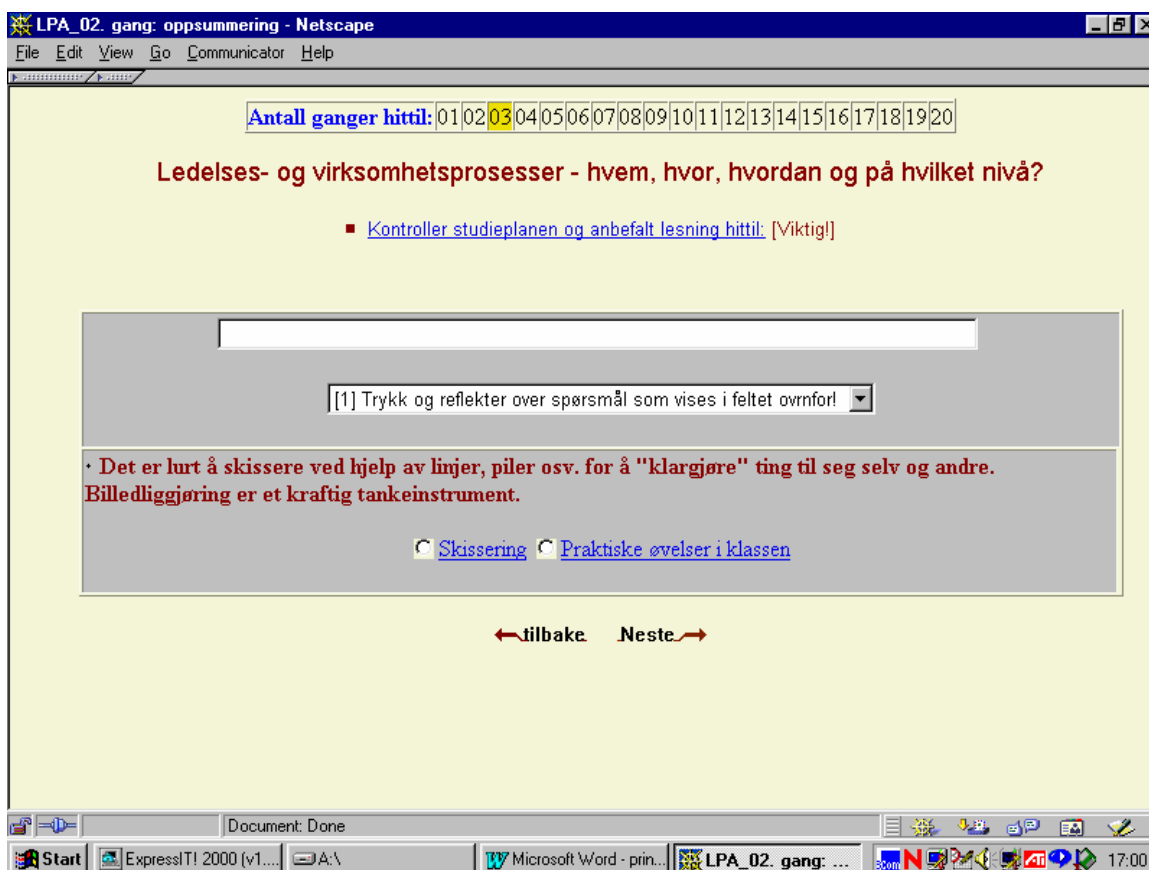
LPA_02. gang: oppsummering - Netscape

File Edit View Go Communicator Help

Antall ganger hittil: 01 02 03 04 05 06 07 08 09 10 11 12 13 14 15 16 17 18 19 20

Ledelses- og virksomhetsprosesser - hvem, hvor, hvordan og på hvilket nivå?

Kontroller studieplanen og anbefalt lesning hittil: [Viktig!]

[1] Trykk og reflekter over spørsmål som vises i feltet ovrnfor!

• Det er lurt å skissere ved hjelp av linjer, piler osv. for å "klargjøre" ting til seg selv og andre. Billedliggjøring er et kraftig tankeinstrument.

Skissering Praktiske øvelser i klassen

tilbake Neste

Document: Done

Start ExpressIT! 2000 (v1.... A:\ Microsoft Word - prin... LPA_02. gang: ... 17:00